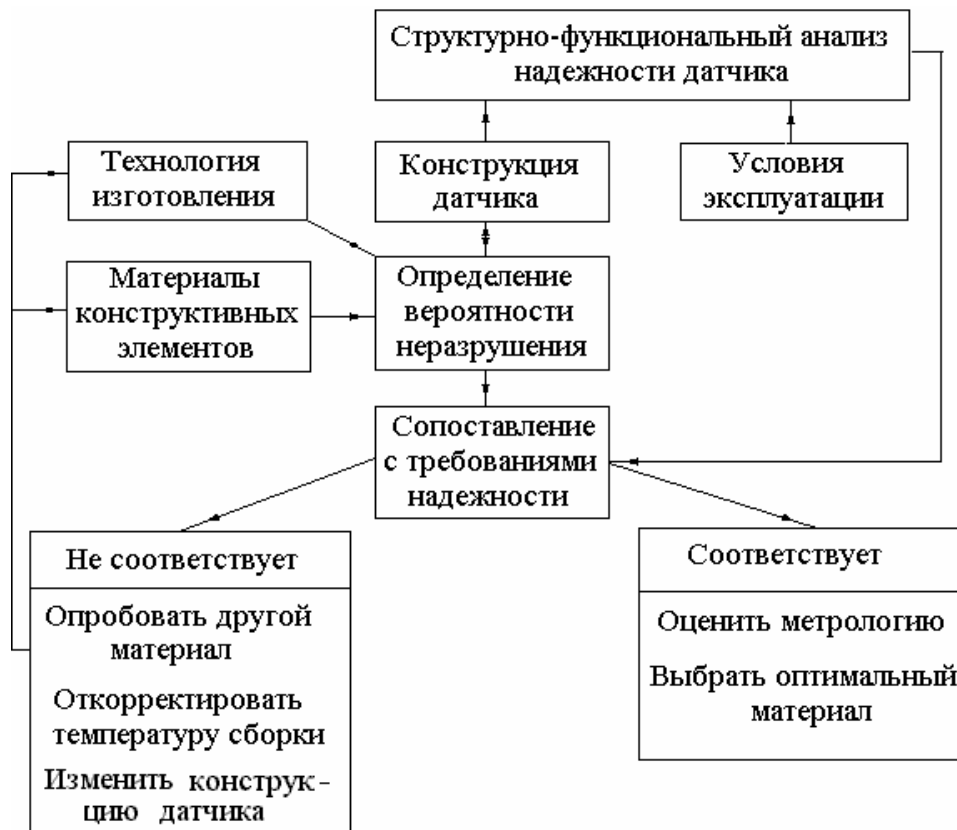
Структурно-функциональный анализ надежности датчика

Технология изготовления

Конструкция датчика

Условия эксплуатации

Материалы конструктивных элементов

Определение вероятности неразрушения

Сопоставление с требованиями надежности

Не соответствует

Опробовать другой материал

Откорректировать температуру сборки

Изменить конструкцию датчика

Соответствует

Оценить метрологию

Выбрать оптимальный материал